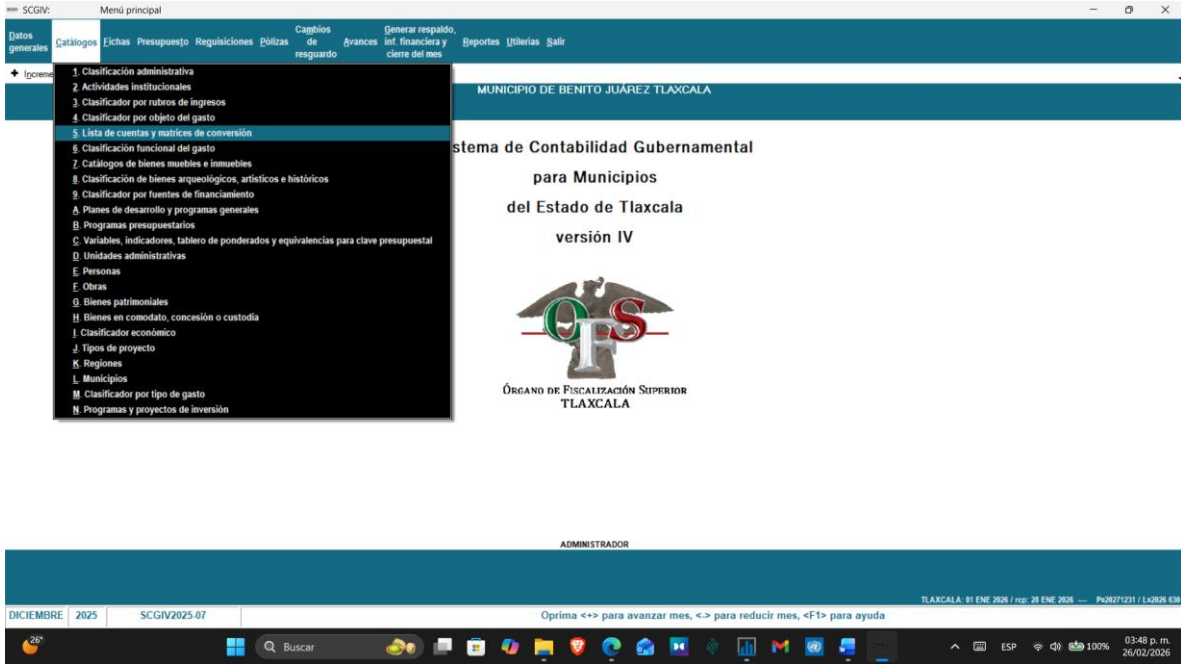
SCGIV: Menú principal

Datos generales Catálogos Fichas Presupuesto Requisiciones Pólizas Cambios de resguardo Avances Generar respaldo, inf. financiera y cierre del mes Reportes Utilerías Salir

Increme

1. Clasificación administrativa
2. Actividades institucionales
3. Clasificador por rubros de ingresos
4. Clasificador por objeto del gasto
5. Lista de cuentas y matrices de conversión
6. Clasificación funcional del gasto
7. Catálogos de bienes muebles e inmuebles
8. Clasificación de bienes arqueológicos, artísticos e históricos
9. Clasificador por fuentes de financiamiento
A. Planes de desarrollo y programas generales
B. Programas presupuestarios
C. Variables, indicadores, tablero de ponderados y equivalencias para clave presupuestal
D. Unidades administrativas
E. Personas
F. Obras
G. Bienes patrimoniales
H. Bienes en comodato, concesión o custodia
I. Clasificador económico
J. Tipos de proyecto
K. Regiones
L. Municipios
M. Clasificador por tipo de gasto
N. Programas y proyectos de inversión

MUNICIPIO DE BENITO JUÁREZ TLAXCALA

stema de Contabilidad Gubernamental
para Municipios
del Estado de Tlaxcala
versión IV

OFS
ÓRGANO DE FISCALIZACIÓN SUPERIOR
TLAXCALA

ADMINISTRADOR

TLAXCALA: 01 ENE 2026 / rcp: 28 ENE 2026 --- P≤20271231 / L≤2026 630

DICIEMBRE 2025 SCGIV2025-07 Oprima <+> para avanzar mes, <-> para reducir mes, <F1> para ayuda

26° Buscar ESP 100% 03:48 p. m. 26/02/2026